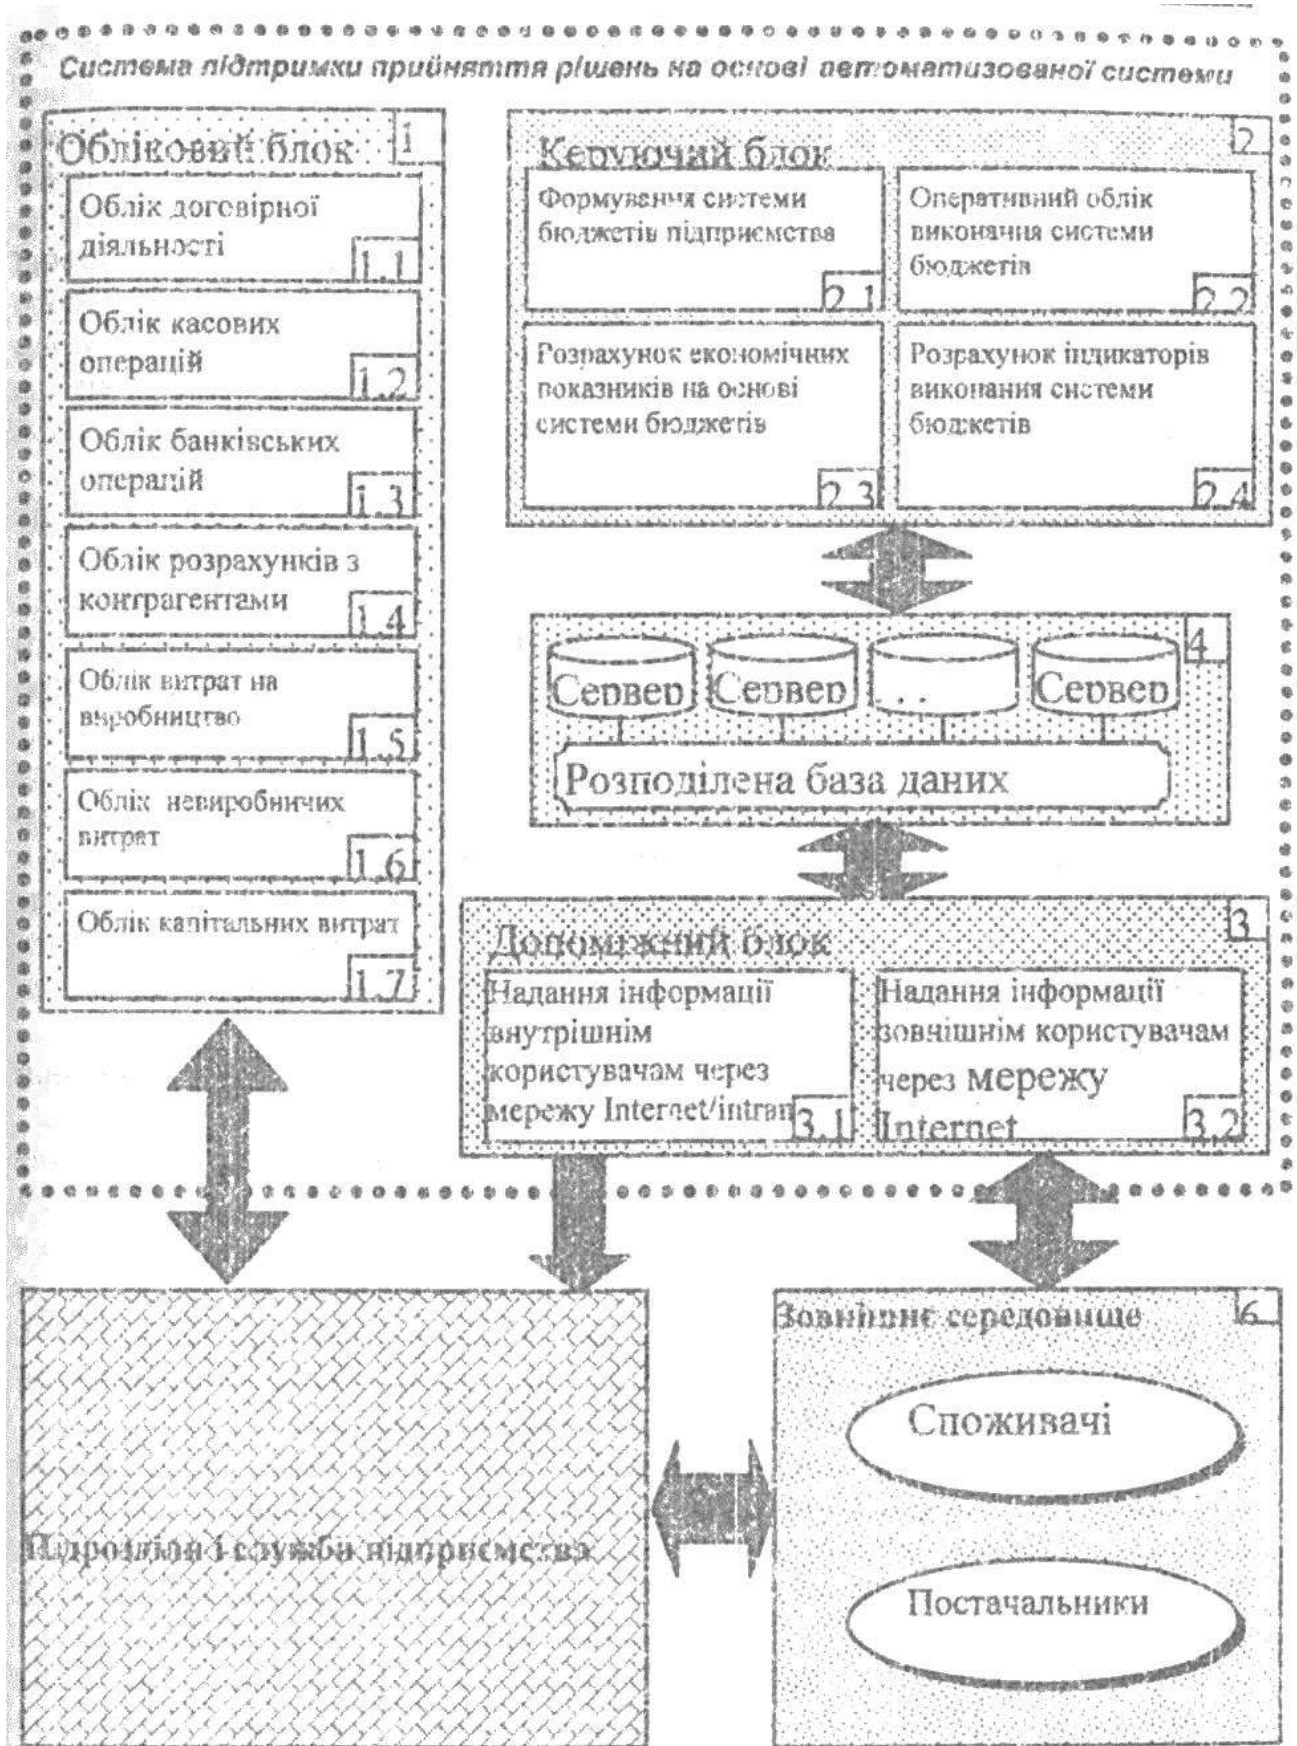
Система підтримки прийняття рішень на основі автоматизованої системи

Обліковий блок 1

Облік договірної діяльності 1.1

Облік касових операцій 1.2

Облік банківських операцій 1.3

Облік розрахунків з контрагентами 1.4

Облік витрат на виробництво 1.5

Облік невиробничих витрат 1.6

Облік капітальних витрат 1.7

Керуючий блок 2

Формування системи бюджетів підприємства 2.1

Оперативний облік виконання системи бюджетів 2.2

Розрахунок економічних показників на основі системи бюджетів 2.3

Розрахунок індикаторів виконання системи бюджетів 2.4

4

Сервер Сервер . . Сервер

Розподілена база даних

Допоміжний блок 3

Надання інформації внутрішнім користувачам через мережу Internet/intran 3.1

Надання інформації зовнішнім користувачам через мережу Internet 3.2

Підрозділи і служби підприємства

Зовнішнє середовище 6

Споживачі

Постачальники